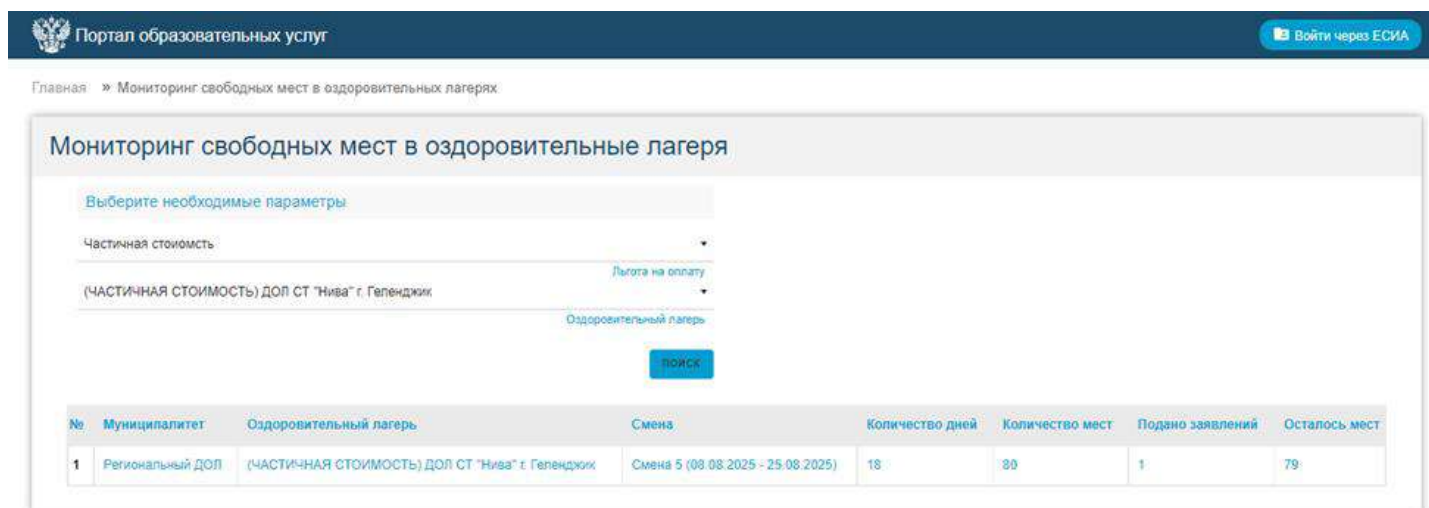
Портал образовательных услуг

Войти через ЕСИА

Главная » Мониторинг свободных мест в оздоровительных лагерях

Мониторинг свободных мест в оздоровительные лагеря

Выберите необходимые параметры

Частичная стоиомсть

Льгота на оплату

(ЧАСТИЧНАЯ СТОИМОСТЬ) ДОЛ СТ "Нива" г. Геленджик

Оздоровительный лагерь

ПОИСК

| № | Муниципалитет | Оздоровительный лагерь | Смена | Количество дней | Количество мест | Подано заявлений | Осталось мест |
|---|---|---|---|---|---|---|---|
| 1 | Региональный ДОЛ | (ЧАСТИЧНАЯ СТОИМОСТЬ) ДОЛ СТ "Нива" г. Геленджик | Смена 5 (08.08.2025 - 25.08.2025) | 18 | 80 | 1 | 79 |